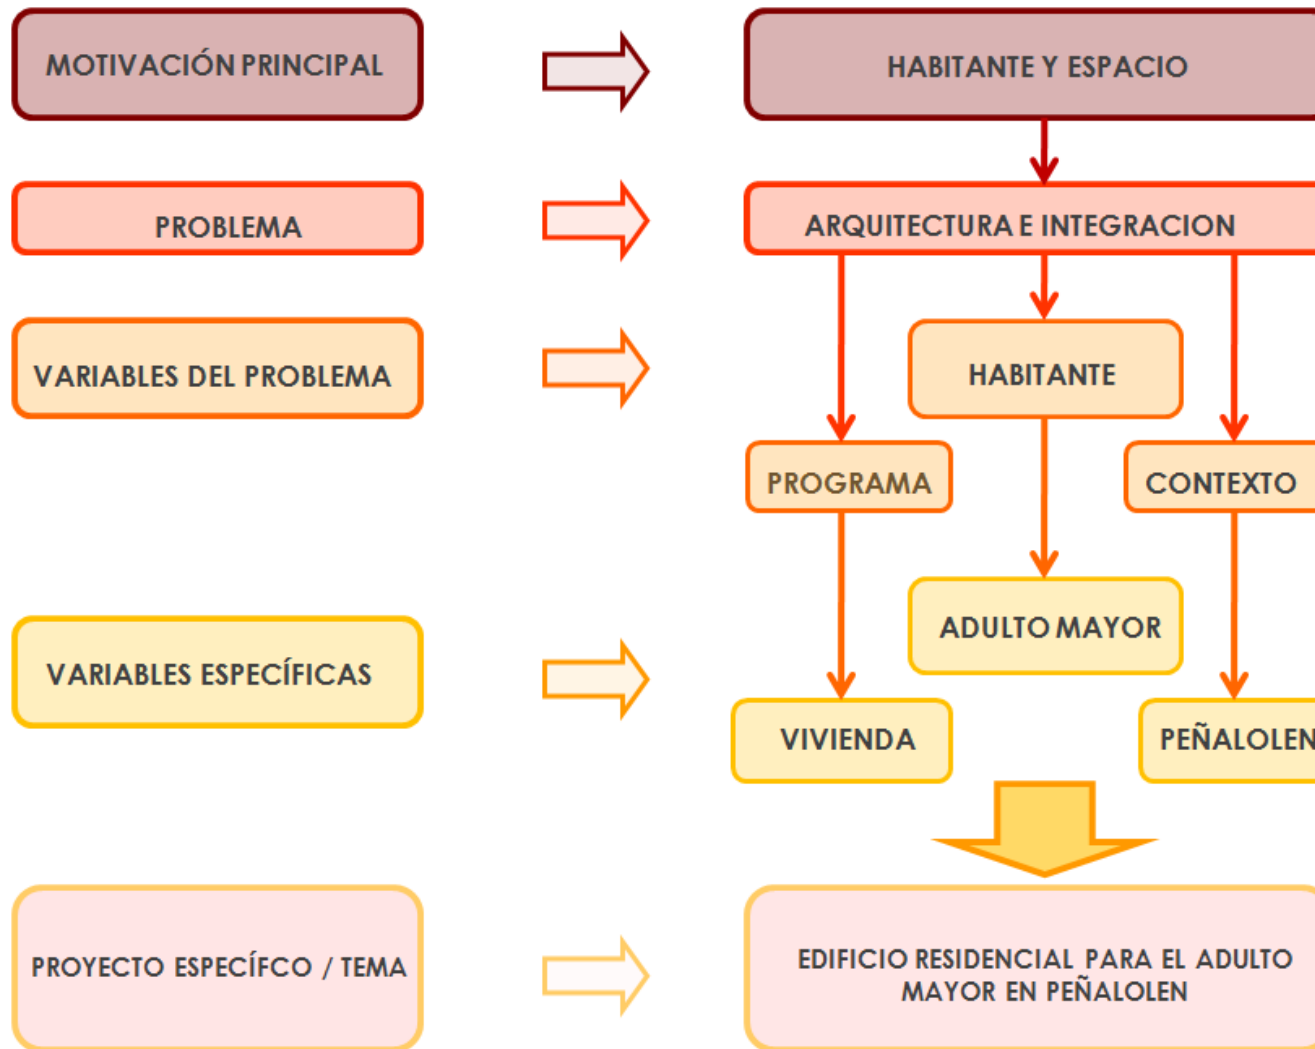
MOTIVACIÓN PRINCIPAL

HABITANTE Y ESPACIO

PROBLEMA

ARQUITECTURA E INTEGRACION

VARIABLES DEL PROBLEMA

HABITANTE

PROGRAMA

CONTEXTO

VARIABLES ESPECÍFICAS

ADULTO MAYOR

VIVIENDA

PEÑALOLEN

PROYECTO ESPECÍFCO / TEMA

EDIFICIO RESIDENCIAL PARA EL ADULTO MAYOR EN PEÑALOLEN